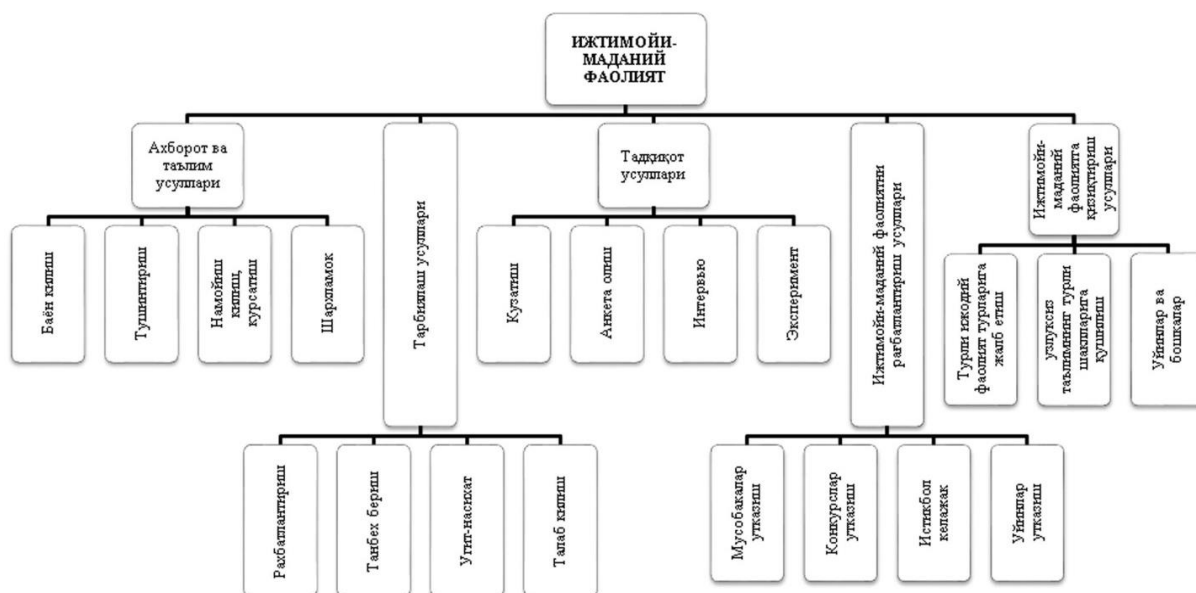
ИЖТИМОЙИ-МАДАНИЙ ФАОЛИЯТ

Ахборот ва таълим усуллари

Баён қилиш

Тушинтириш

Намойиш қилиш, курсатиш

Шарҳламоқ

Тарбиялаш усуллари

Рағбатлантириш

Танбех бериш

Угит-насихат

Талаб қилиш

Тадқиқот усуллари

Кузатиш

Анкета олиш

Интервью

Эксперимент

Ижтимойи-маданий фаолиятни рағбатлантириш усуллари

Мусобақалар утказиш

Конкурслар утказиш

Истиқбол келажак

Уйинлар утказиш

Ижтимойи-маданий фаолиятга қизиқтириш усуллари

Турли ижодий фаолият турларига жалб этиш

узлуксиз таълимнинг турли шаклларига кушилиш

Уйинлар ва бошқалар